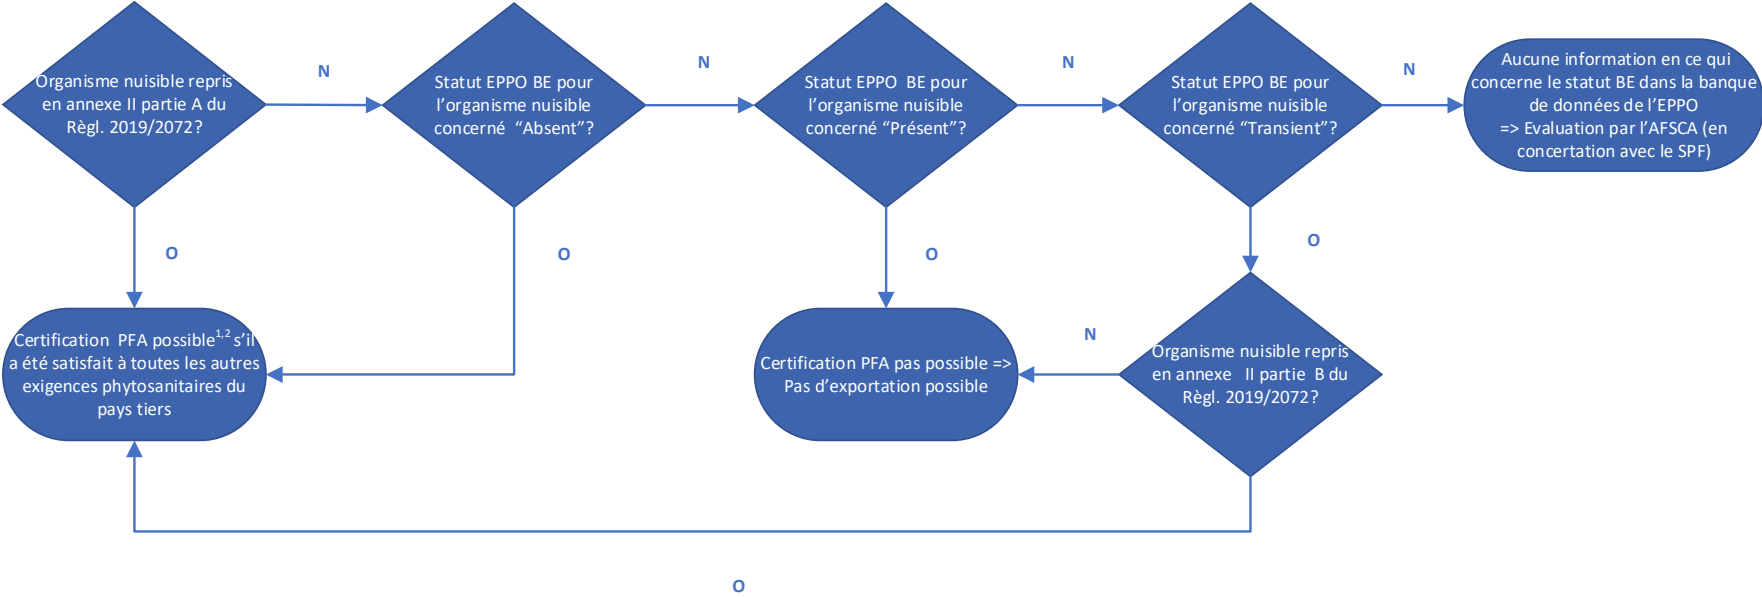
Organisme nuisible repris en annexe II partie A du Règl. 2019/2072?

N

Statut EPPO BE pour l'organisme nuisible concerné "Absent"?

N

Statut EPPO BE pour l'organisme nuisible concerné "Présent"?

N

Statut EPPO BE pour l'organisme nuisible concerné "Transient"?

N

Aucune information en ce qui concerne le statut BE dans la banque de données de l'EPPO => Evaluation par l'AFSCA (en concertation avec le SPF)

O

O

O

O

Certification PFA possible$^{1,2}$ s'il a été satisfait à toutes les autres exigences phytosanitaires du pays tiers

Certification PFA pas possible => Pas d'exportation possible

N

Organisme nuisible repris en annexe II partie B du Règl. 2019/2072?

O